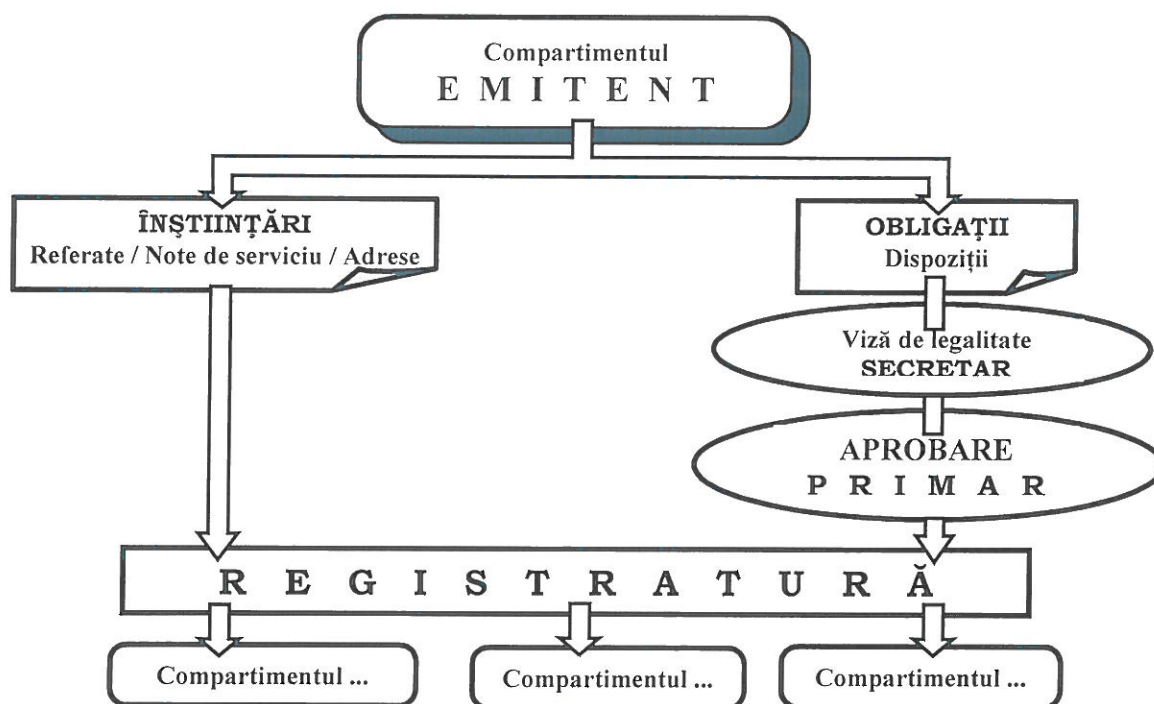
Compartimentul
E M I T E N T

ÎNȘTIINȚĂRI
Referate / Note de serviciu / Adrese

OBLIGAȚII
Dispoziții

Viză de legalitate
SECRETAR

APROBARE
P R I M A R

R E G I S T R A T U R Ă

Compartimentul ...

Compartimentul ...

Compartimentul ...